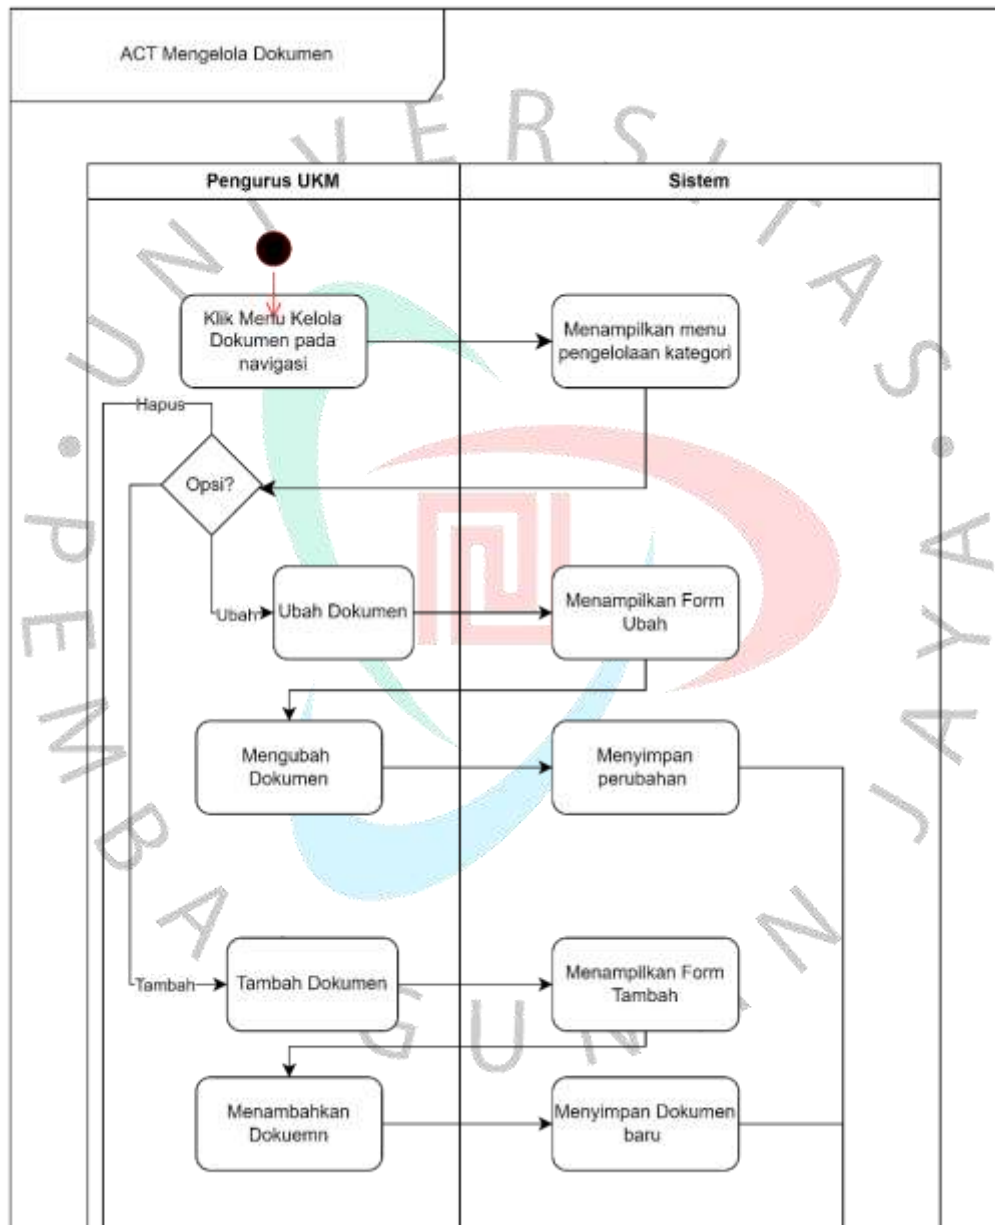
ACT Mengelola Dokumen

UNIVERSITAS PEMBANGUNAN JAYA

| Pengurus UKM | Sistem |
|---|---|

Klik Menu Kelola Dokumen pada navigasi

Menampilkan menu pengelolaan kategori

Hapus

Opsi?

Ubah

Ubah Dokumen

Menampilkan Form Ubah

Mengubah Dokumen

Menyimpan perubahan

Tambah

Tambah Dokumen

Menampilkan Form Tambah

Menambahkan Dokuemn

Menyimpan Dokumen baru